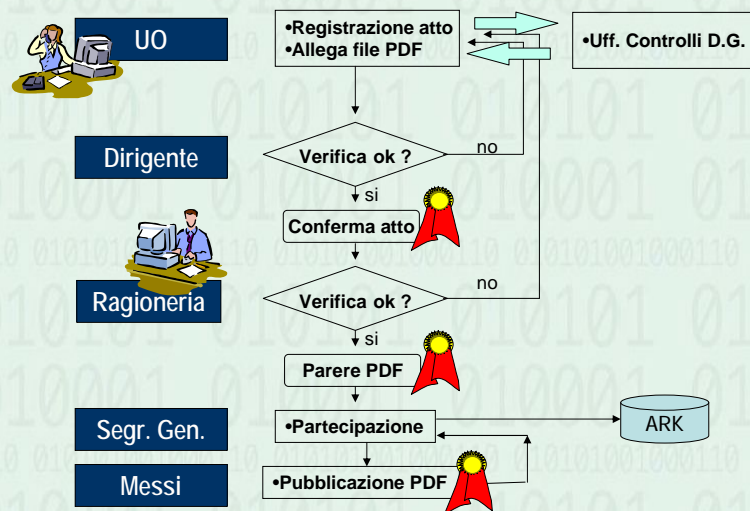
UO

•Registrazione atto
•Allega file PDF

•Uff. Controlli D.G.

Dirigente

Verifica ok ?

no

si

Conferma atto

Ragioneria

Verifica ok ?

no

si

Parere PDF

Segr. Gen.

•Partecipazione

ARK

Messi

•Pubblicazione PDF